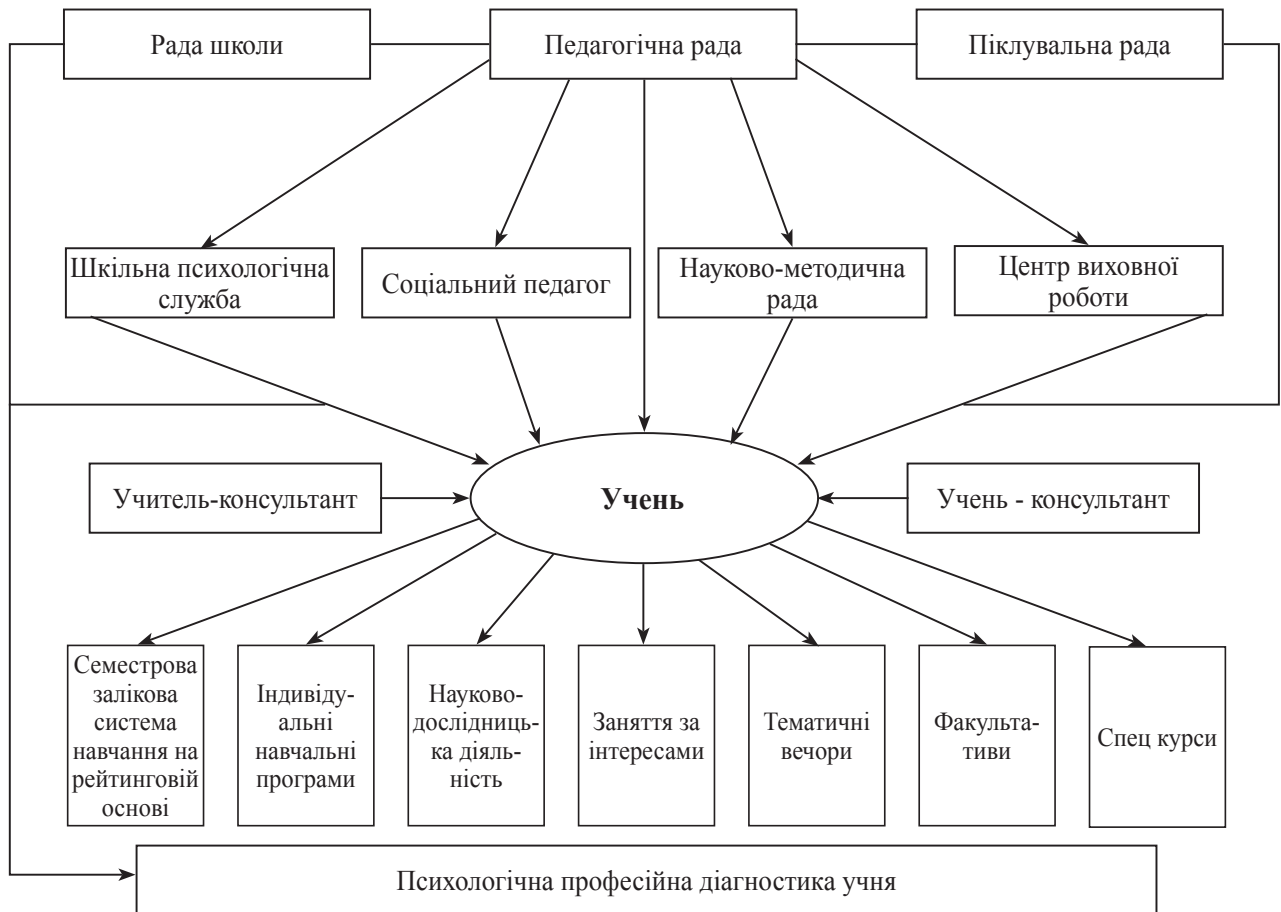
Рада школи

Педагогічна рада

Піклувальна рада

Шкільна психологічна служба

Соціальний педагог

Науково-методична рада

Центр виховної роботи

Учитель-консультант

**Учень**

Учень - консультант

Семестрова залікова система навчання на рейтинговій основі

Індивідуальні навчальні програми

Науково-дослідницька діяльність

Заняття за інтересами

Тематичні вечори

Факультативи

Спец курси

Психологічна професійна діагностика учня